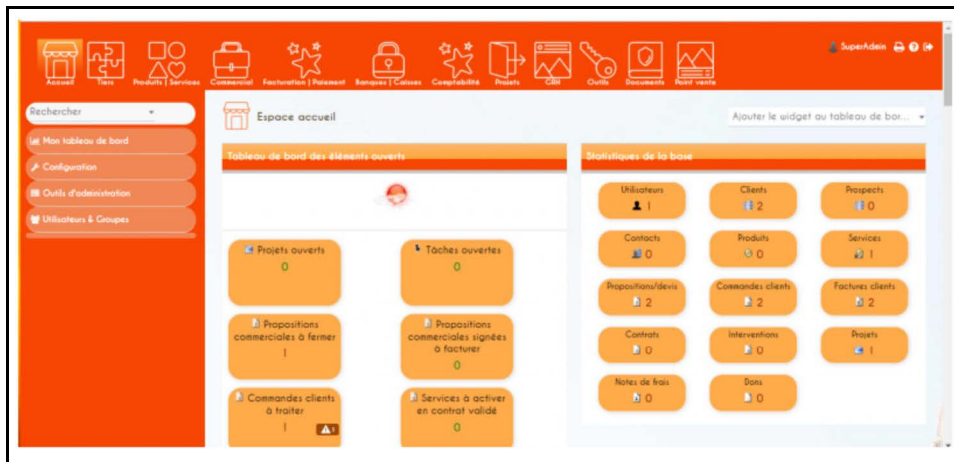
Accueil Tiers Produits | Services Commercial Facturation | Paiement Banques | Caisses Comptabilité Projets GRH Outils Documents Point vente

SuperAdmin

Rechercher

Mon tableau de bord

Configuration

Outils d'administration

Utilisateurs & Groupes

Espace accueil

Ajouter le widget au tableau de bor...

Tableau de bord des éléments ouverts

Projets ouverts
0

Tâches ouvertes
0

Propositions commerciales à fermer
1

Propositions commerciales signées à facturer
0

Commandes clients à traiter
1

Services à activer en contrat validé
0

Statistiques de la base

Utilisateurs
1

Clients
2

Prospects
0

Contacts
0

Produits
0

Services
1

Propositions/devis
2

Commandes clients
2

Factures clients
2

Contrats
0

Interventions
0

Projets
1

Notes de frais
0

Dons
0